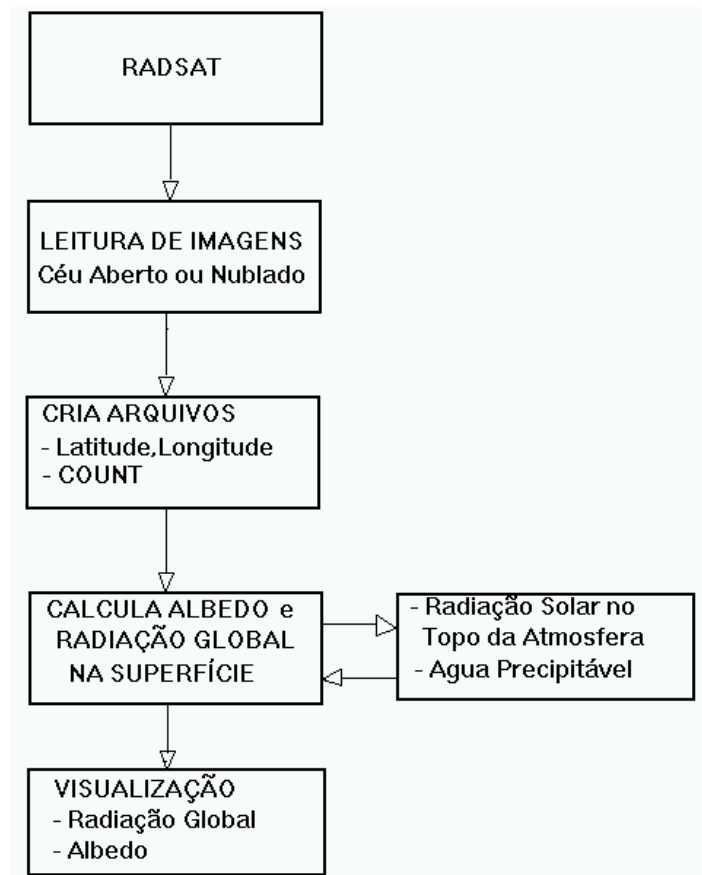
RADSAT

LEITURA DE IMAGENS
Céu Aberto ou Nublado

CRIA ARQUIVOS
- Latitude,Longitude
- COUNT

CALCULA ALBEDO e
RADIAÇÃO GLOBAL
NA SUPERFÍCIE

- Radiação Solar no
Topo da Atmosfera
- Agua Precipitável

VISUALIZAÇÃO
- Radiação Global
- Albedo